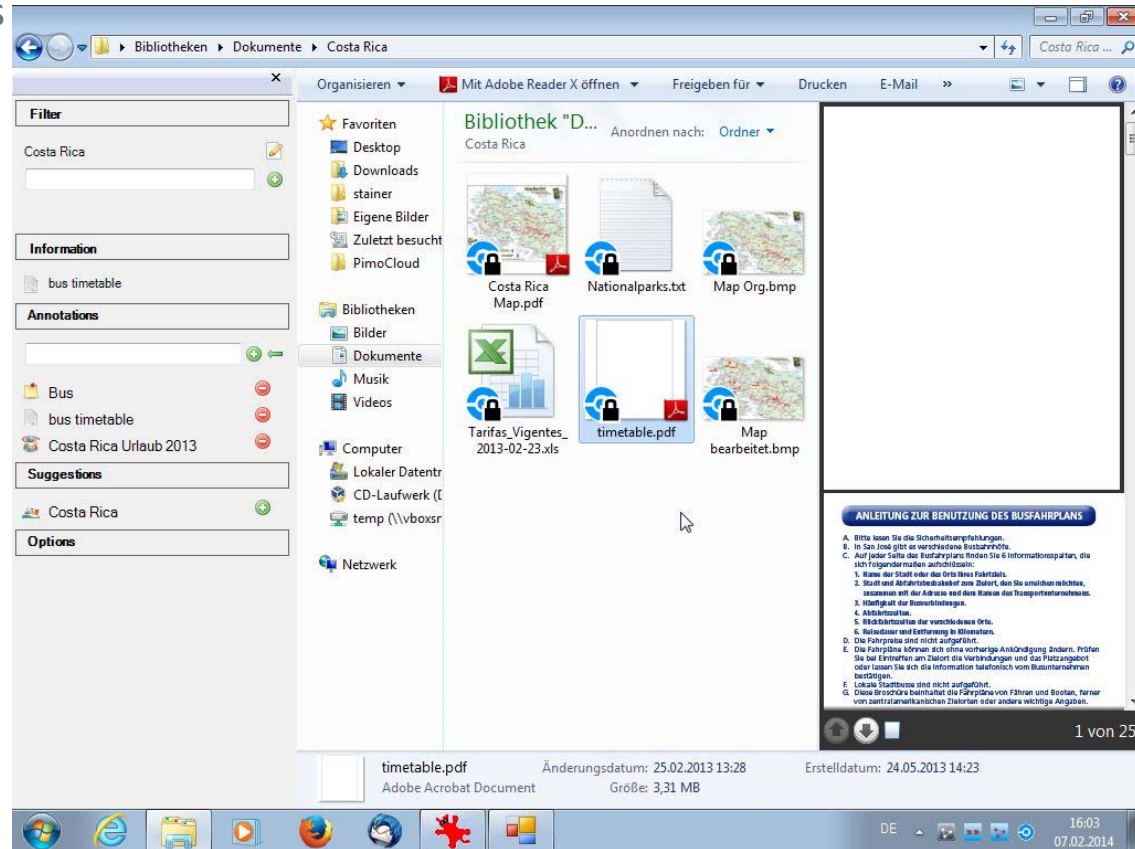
Bibliotheken ▸ Dokumente ▸ Costa Rica
Costa Rica ...

×
Filter
Costa Rica

Information
bus timetable
Annotations

Bus
bus timetable
Costa Rica Urlaub 2013
Suggestions
Costa Rica
Options

Organisieren ▾
Mit Adobe Reader X öffnen ▾
Freigeben für ▾
Drucken
E-Mail
»

Favoriten
Desktop
Downloads
stainer
Eigene Bilder
Zuletzt besucht
PimoCloud

Bibliotheken
Bilder
Dokumente
Musik
Videos

Computer
Lokaler Datentr
CD-Laufwerk (I
temp (\\vboxsr

Netzwerk

Bibliothek "D...
Costa Rica
Anordnen nach: Ordner ▾

Costa Rica Map.pdf
Nationalparks.txt
Map Org.bmp
Tarifas_Vigentes_2013-02-23.xls
timetable.pdf
Map bearbeitet.bmp

ANLEITUNG ZUR BENUTZUNG DES BUSFAHRPLANS
A. Bitte lesen Sie die Sicherheitsempfehlungen.
B. In San José gibt es verschiedene Busbahnhöfe.
C. Auf jeder Seite des Busfahrplans finden Sie 6 Informationsspalten, die sich folgendermaßen aufschlüsseln:
1. Name der Stadt oder des Ortes Ihres Fahrziels.
2. Stadt und Abfahrtsbusbahnhof zum Zielort, den Sie erreichen möchten, zusammen mit der Adresse und dem Namen des Transportunternehmens.
3. Häufigkeit der Busverbindungen.
4. Abfahrtszeiten.
5. Rückfahrtszeiten der verschiedenen Orte.
6. Reisedauer und Entfernung in Kilometern.
D. Die Fahrpreise sind nicht aufgeführt.
E. Die Fahrpläne können sich ohne vorherige Ankündigung ändern. Prüfen Sie bei Eintreffen am Zielort die Verbindungen und das Platzangebot oder lassen Sie die Information telefonisch vom Busunternehmen bestätigen.
F. Lokale Stadtbusse sind nicht aufgeführt.
G. Diese Broschüre beinhaltet die Fahrpläne von Fähren und Booten, ferner von zentralamerikanischen Zielorten oder andere wichtige Angaben.

1 von 25

timetable.pdf
Adobe Acrobat Document
Änderungsdatum: 25.02.2013 13:28
Größe: 3,31 MB
Erstelldatum: 24.05.2013 14:23

DE
16:03
07.02.2014